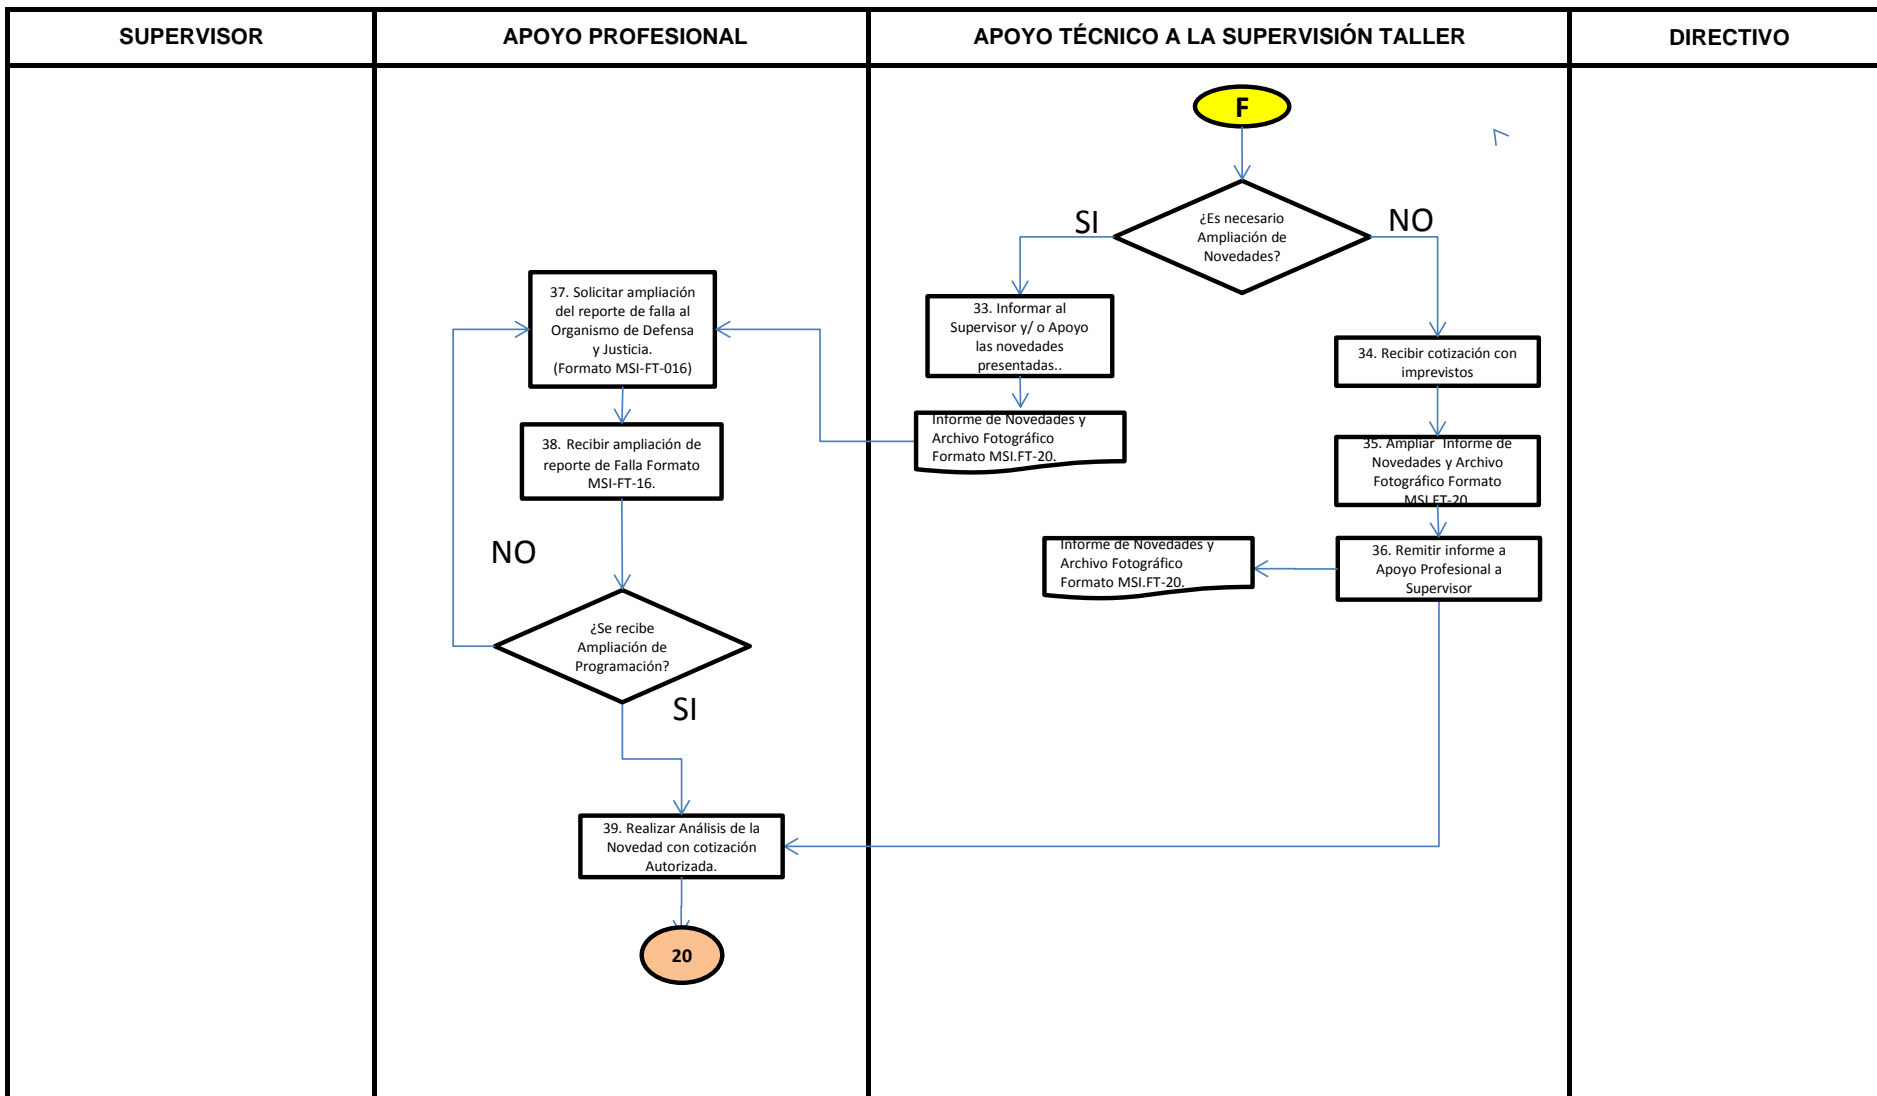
| SUPERVISOR | APOYO PROFESIONAL | APOYO TÉCNICO A LA SUPERVISIÓN TALLER | DIRECTIVO |
|---|---|---|---|

F

¿Es necesario Ampliación de Novedades?

SI

NO

33. Informar al Supervisor y/ o Apoyo las novedades presentadas..

Informe de Novedades y Archivo Fotográfico Formato MSI.FT-20.

34. Recibir cotización con imprevistos

35. Ampliar Informe de Novedades y Archivo Fotográfico Formato MSI.FT-20.

36. Remitir informe a Apoyo Profesional a Supervisor

Informe de Novedades y Archivo Fotográfico Formato MSI.FT-20.

37. Solicitar ampliación del reporte de falla al Organismo de Defensa y Justicia. (Formato MSI-FT-016)

38. Recibir ampliación de reporte de Falla Formato MSI-FT-16.

NO

¿Se recibe Ampliación de Programación?

SI

39. Realizar Análisis de la Novedad con cotización Autorizada.

20